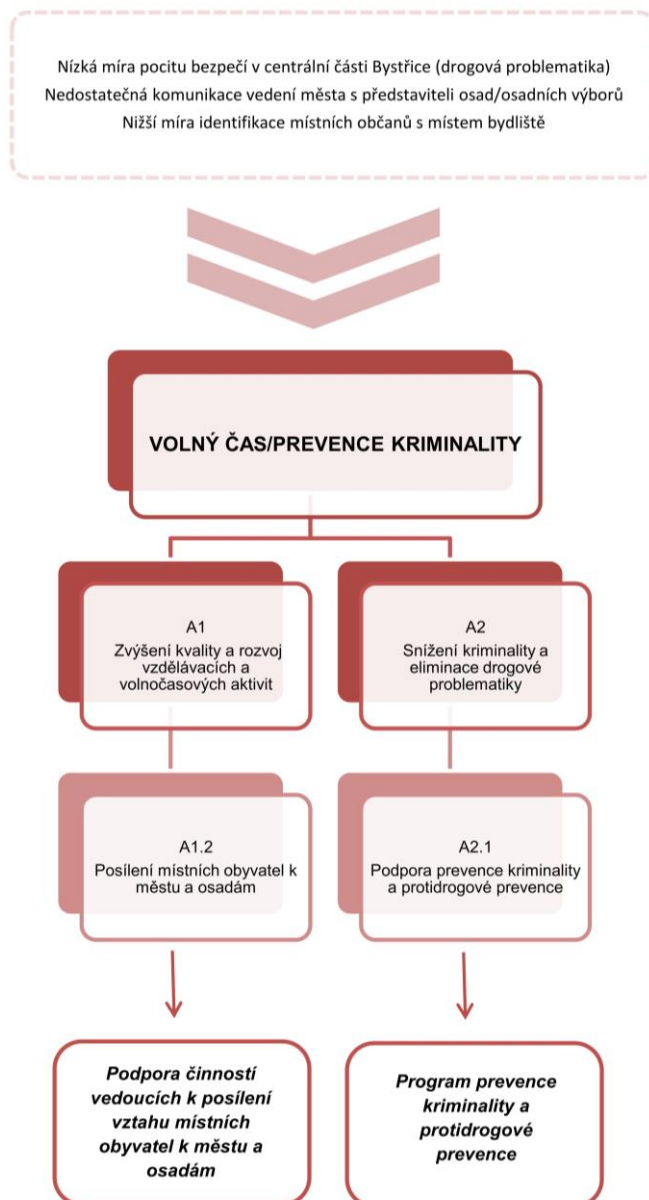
Nízká míra pocitu bezpečí v centrální části Bystřice (drogová problematika)
Nedostatečná komunikace vedení města s představiteli osad/osadních výborů
Nižší míra identifikace místních občanů s místem bydliště

VOLNÝ ČAS/PREVENCE KRIMINALITY

A1
Zvýšení kvality a rozvoj vzdělávacích a volnočasových aktivit

A2
Snížení kriminality a eliminace drogové problematiky

A1.2
Posílení místních obyvatel k městu a osadám

A2.1
Podpora prevence kriminality a protidrogové prevence

*Podpora činností vedoucích k posílení vztahu místních obyvatel k městu a osadám*

*Program prevence kriminality a protidrogové prevence*